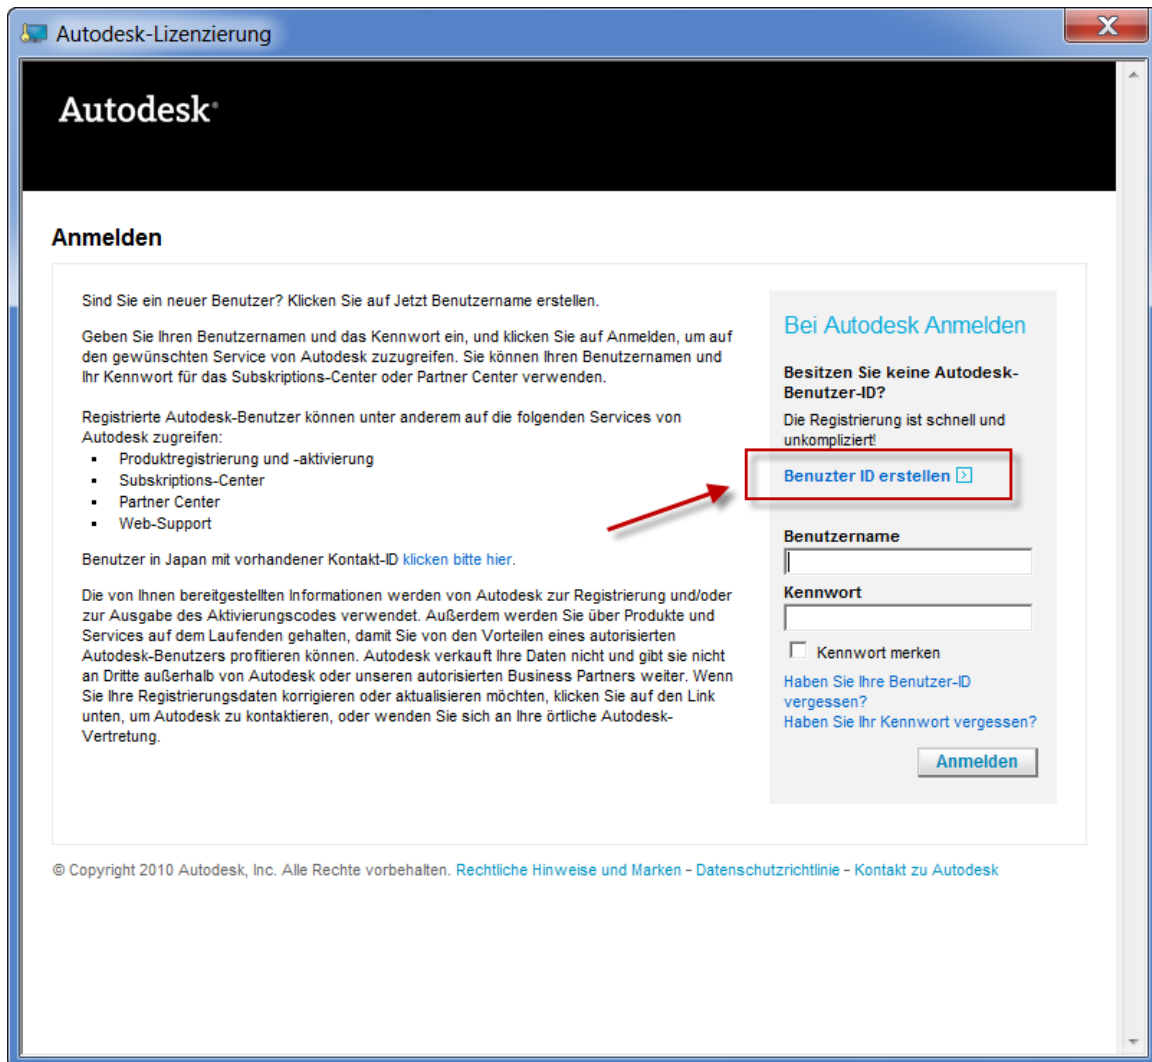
Autodesk-Lizenzierung

X

Autodesk

Anmelden

Sind Sie ein neuer Benutzer? Klicken Sie auf Jetzt Benutzername erstellen.

Geben Sie Ihren Benutzernamen und das Kennwort ein, und klicken Sie auf Anmelden, um auf den gewünschten Service von Autodesk zuzugreifen. Sie können Ihren Benutzernamen und Ihr Kennwort für das Subskriptions-Center oder Partner Center verwenden.

Registrierte Autodesk-Benutzer können unter anderem auf die folgenden Services von Autodesk zugreifen:
- Produktregistrierung und -aktivierung
- Subskriptions-Center
- Partner Center
- Web-Support

Benutzer in Japan mit vorhandener Kontakt-ID klicken bitte hier.

Die von Ihnen bereitgestellten Informationen werden von Autodesk zur Registrierung und/oder zur Ausgabe des Aktivierungscodes verwendet. Außerdem werden Sie über Produkte und Services auf dem Laufenden gehalten, damit Sie von den Vorteilen eines autorisierten Autodesk-Benutzers profitieren können. Autodesk verkauft Ihre Daten nicht und gibt sie nicht an Dritte außerhalb von Autodesk oder unseren autorisierten Business Partners weiter. Wenn Sie Ihre Registrierungsdaten korrigieren oder aktualisieren möchten, klicken Sie auf den Link unten, um Autodesk zu kontaktieren, oder wenden Sie sich an Ihre örtliche Autodesk-Vertretung.

Bei Autodesk Anmelden

Besitzen Sie keine Autodesk-Benutzer-ID?

Die Registrierung ist schnell und unkompliziert!

Benutzer ID erstellen

Benutzername

Kennwort

Kennwort merken

Haben Sie Ihre Benutzer-ID vergessen?

Haben Sie Ihr Kennwort vergessen?

Anmelden

© Copyright 2010 Autodesk, Inc. Alle Rechte vorbehalten. Rechtliche Hinweise und Marken - Datenschutzrichtlinie - Kontakt zu Autodesk